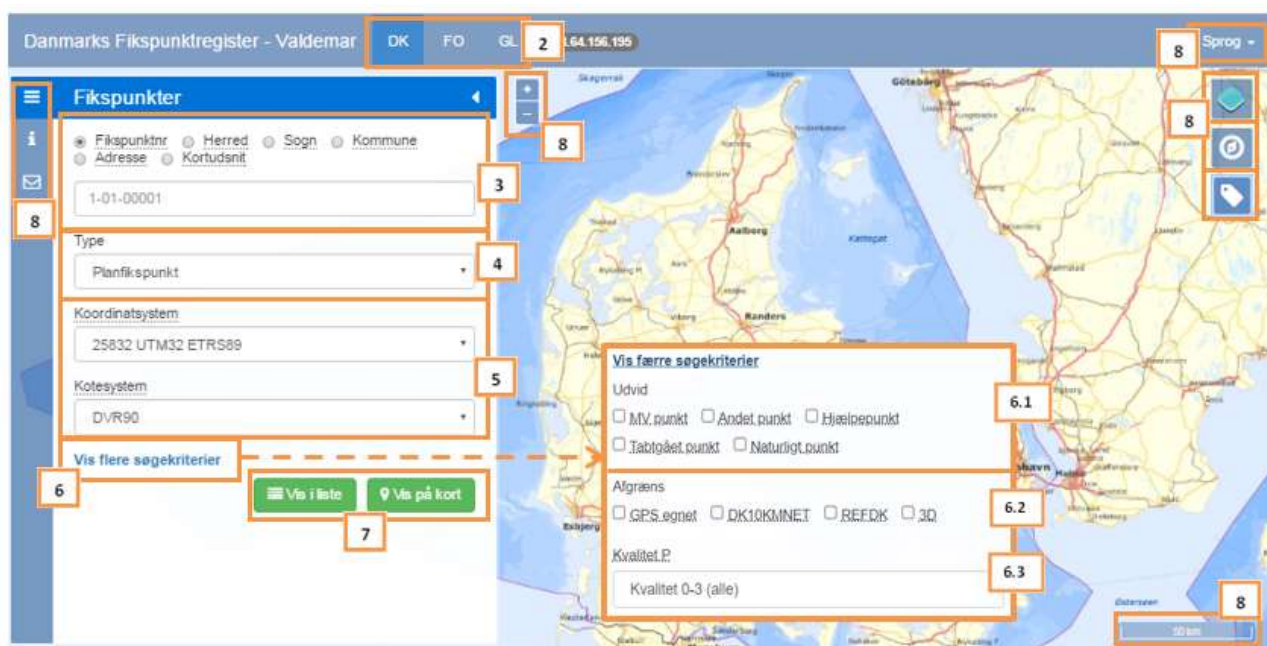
Danmarks Fikspunktregister - Valdemar DK FO GL 2 .64.156.195

Sprog

8

Fikspunkter

8

Fikspunktnr Herred Sogn Kommune Adresse Kortudsnit

1-01-00001

3

Type

Planfikspunkt

4

Koordinatsystem

25832 UTM32 ETRS89

Kotesystem

DVR90

5

Vis flere søgekriterier

6

Vis i liste

Vis på kort

7

8

8

8

Vis færre søgekriterier

Udvid

6.1

MV punkt Andet punkt Hjælpepunkt

Tabtgået punkt Naturligt punkt

Afgræns

6.2

GPS egnet DK10KMNET REFDK 3D

Kvalitet P

6.3

Kvalitet 0-3 (alle)

8

Skagerrak Göteborg Aalborg Kattegat Randers Viborg Esbjerg Malmö

50 km